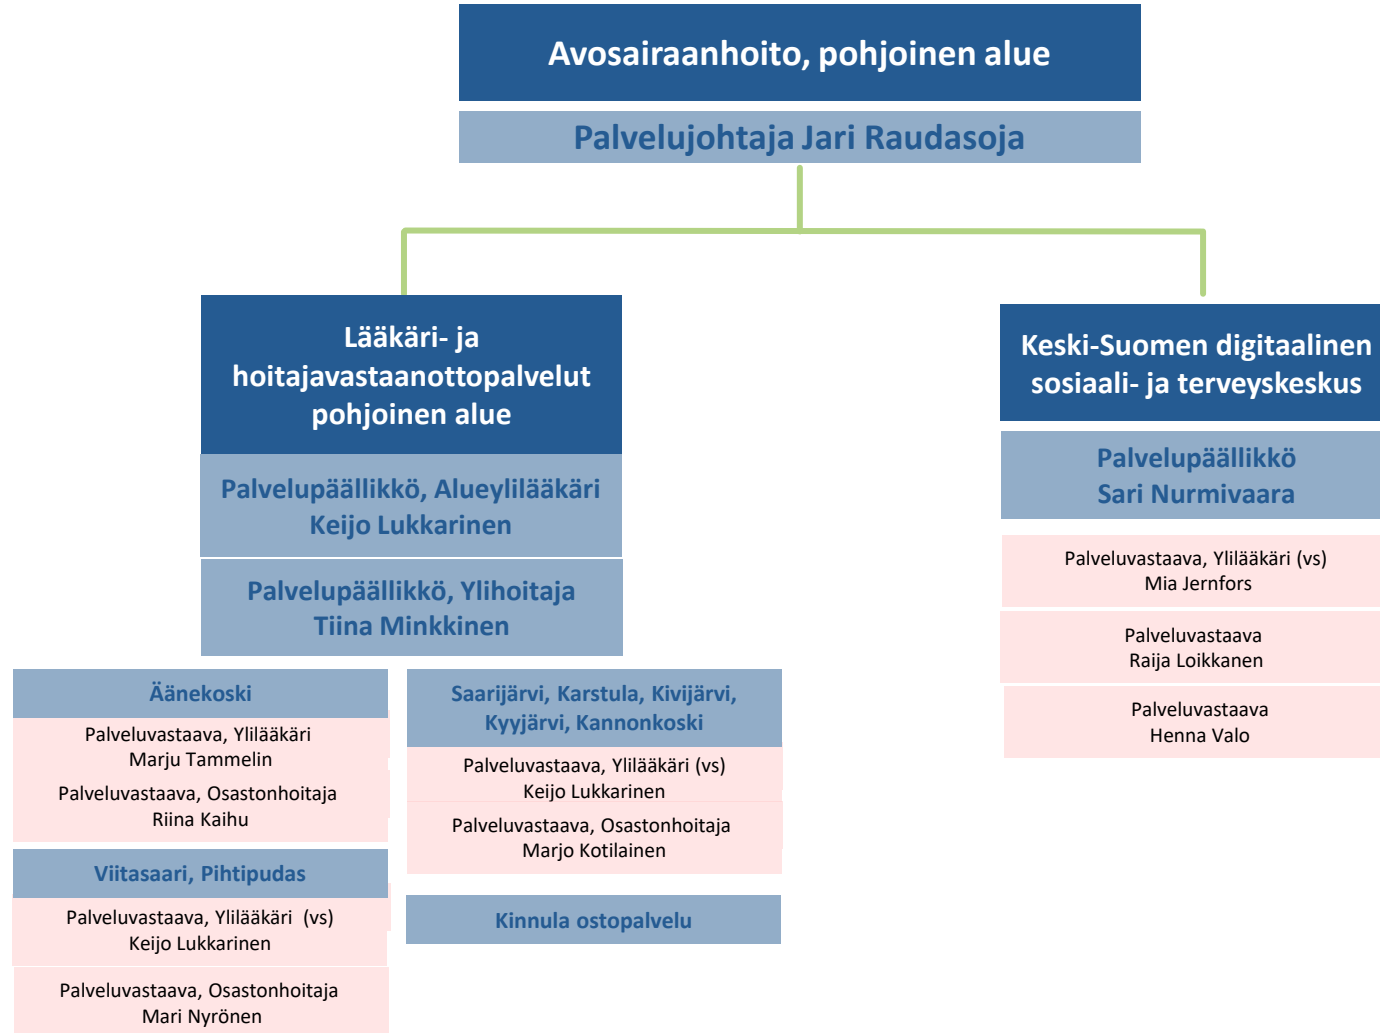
Avosairaanhoito, pohjoinen alue

Palvelujohtaja Jari Raudasoja

Lääkäri- ja hoitajavastaanottopalvelut pohjoinen alue

Palvelupäällikkö, Alueylilääkäri
Keijo Lukkarinen

Palvelupäällikkö, Ylihoitaja
Tiina Minkkinen

Äänekoski

Palveluvastaava, Ylilääkäri
Marju Tammelin

Palveluvastaava, Osastonhoitaja
Riina Kaihu

Viitasaari, Pihtipudas

Palveluvastaava, Ylilääkäri (vs)
Keijo Lukkarinen

Palveluvastaava, Osastonhoitaja
Mari Nyrönen

Saarijärvi, Karstula, Kivijärvi, Kyyjärvi, Kannonkoski

Palveluvastaava, Ylilääkäri (vs)
Keijo Lukkarinen

Palveluvastaava, Osastonhoitaja
Marjo Kotilainen

Kinnula ostopalvelu

Keski-Suomen digitaalinen sosiaali- ja terveyskeskus

Palvelupäällikkö
Sari Nurmivaara

Palveluvastaava, Ylilääkäri (vs)
Mia Jernfors

Palveluvastaava
Raija Loikkanen

Palveluvastaava
Henna Valo